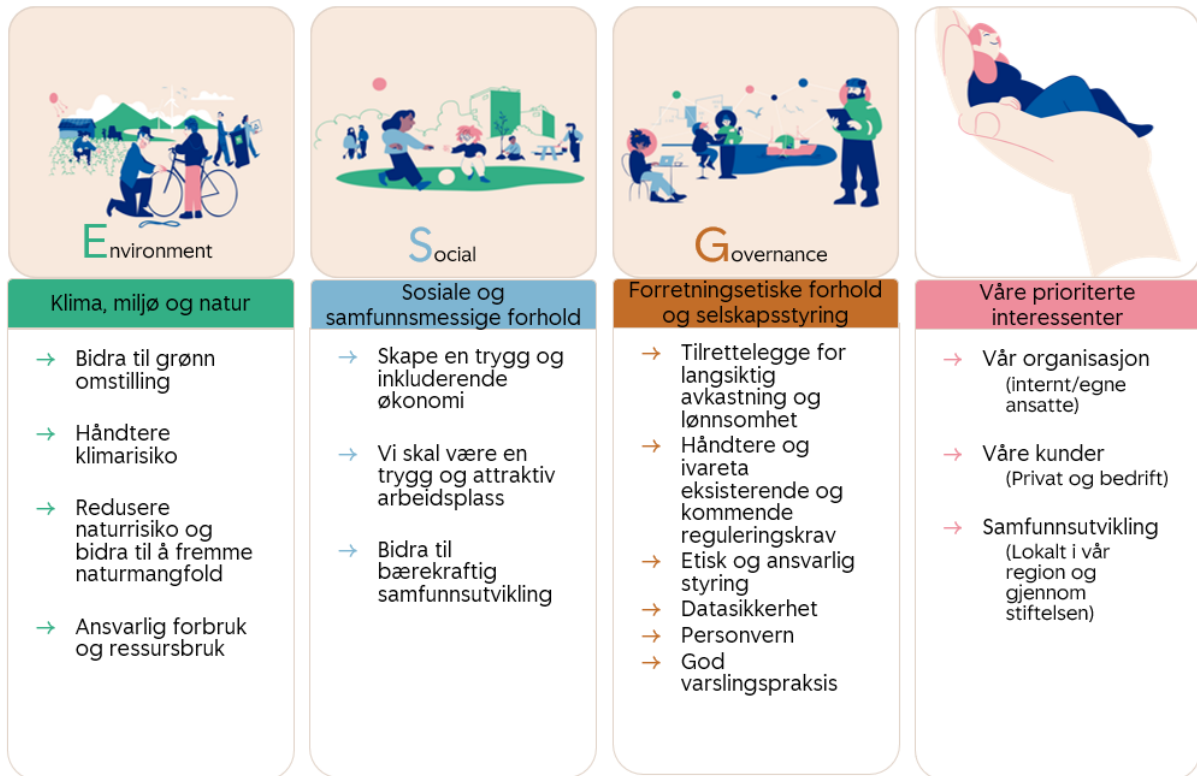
Environment

Klima, miljø og natur

→ Bidra til grønn omstilling

→ Håndtere klimarisiko

→ Redusere naturrisiko og bidra til å fremme naturmangfold

→ Ansvarlig forbruk og ressursbruk

Social

Sosiale og samfunnsmessige forhold

→ Skape en trygg og inkluderende økonomi

→ Vi skal være en trygg og attraktiv arbeidsplass

→ Bidra til bærekraftig samfunnsutvikling

Governance

Forretningsetiske forhold og selskapsstyring

→ Tilrettelegge for langsiktig avkastning og lønnsomhet

→ Håndtere og ivareta eksisterende og kommende reguleringskrav

→ Etisk og ansvarlig styring

→ Datasikkerhet

→ Personvern

→ God varslingspraksis

Våre prioriterte interessenter

→ Vår organisasjon (internt/egne ansatte)

→ Våre kunder (Privat og bedrift)

→ Samfunnsutvikling (Lokalt i vår region og gjennom stiftelsen)